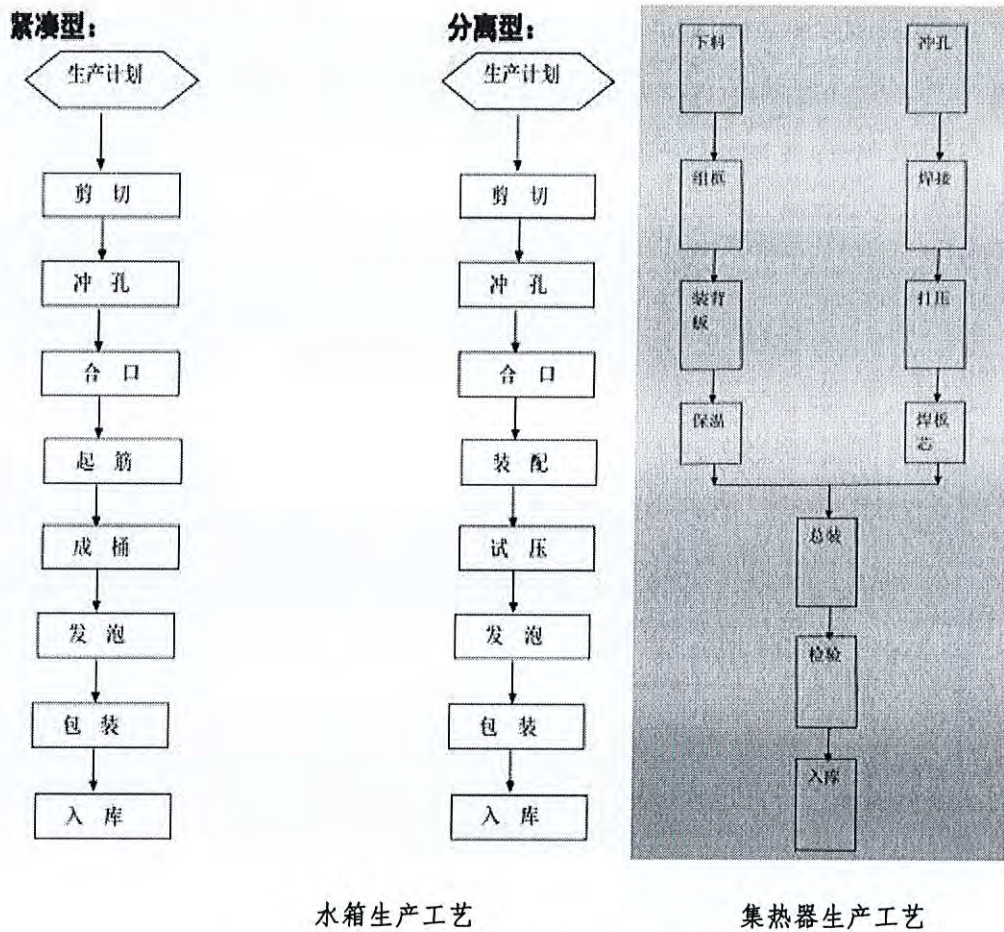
紧凑型：

生产计划

剪 切

冲 孔

合 口

起 筋

成 桶

发 泡

包 装

入 库

分离型：

生产计划

剪 切

冲 孔

合 口

装 配

试 压

发 泡

包 装

入 库

下料

组框

装背板

保温

冲孔

焊接

打压

焊板芯

总装

检验

入库

水箱生产工艺

集热器生产工艺